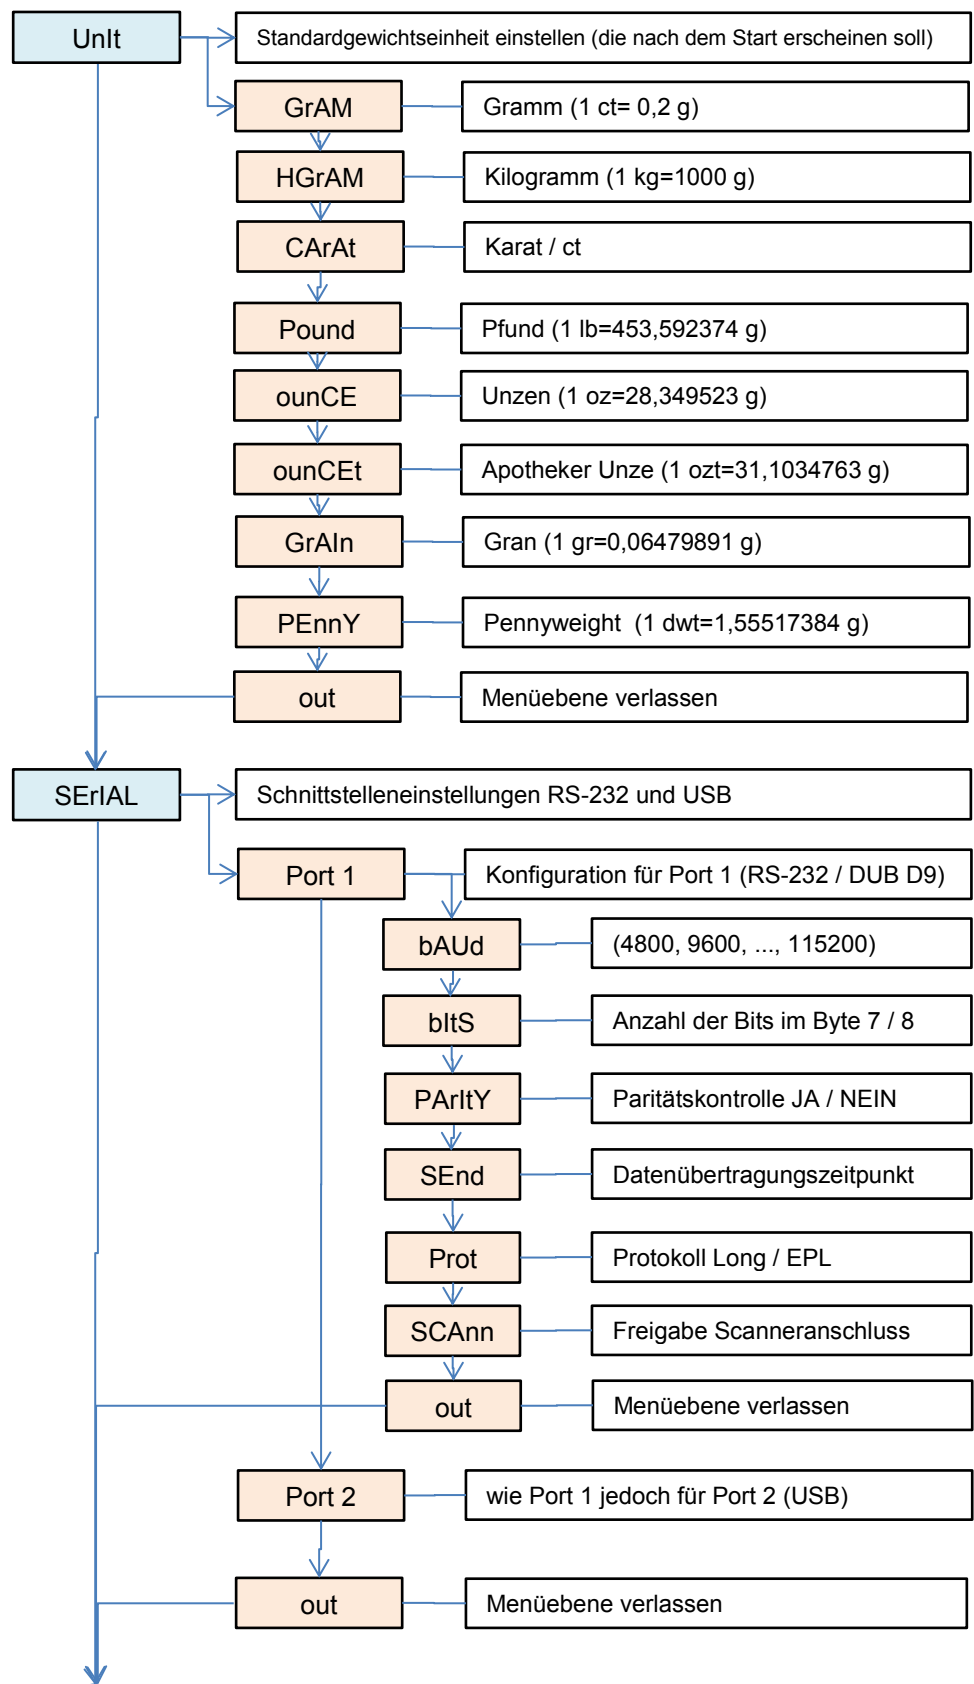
UnIt

Standardgewichtseinheit einstellen (die nach dem Start erscheinen soll)

GrAM

Gramm (1 ct= 0,2 g)

HGrAM

Kilogramm (1 kg=1000 g)

CArAt

Karat / ct

Pound

Pfund (1 lb=453,592374 g)

ounCE

Unzen (1 oz=28,349523 g)

ounCEt

Apotheker Unze (1 ozt=31,1034763 g)

GrAIn

Gran (1 gr=0,06479891 g)

PEnnY

Pennyweight (1 dwt=1,55517384 g)

out

Menüebene verlassen

SErIAL

Schnittstelleneinstellungen RS-232 und USB

Port 1

Konfiguration für Port 1 (RS-232 / DUB D9)

bAUd

(4800, 9600, ..., 115200)

bItS

Anzahl der Bits im Byte 7 / 8

PArItY

Paritätskontrolle JA / NEIN

SEnd

Datenübertragungszeitpunkt

Prot

Protokoll Long / EPL

SCAnn

Freigabe Scanneranschluss

out

Menüebene verlassen

Port 2

wie Port 1 jedoch für Port 2 (USB)

out

Menüebene verlassen